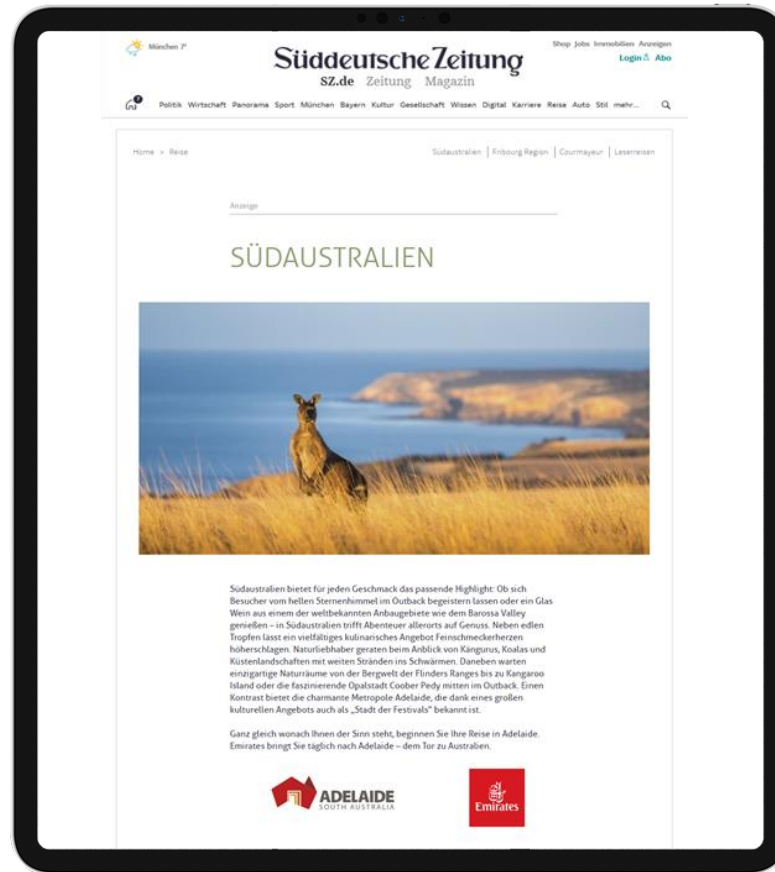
München 7°

Süddeutsche Zeitung
SZ.de Zeitung Magazin

Shop Jobs Immobilien Anzeigen
Login Abo

Politik Wirtschaft Panorama Sport München Bayern Kultur Gesellschaft Wissen Digital Karriere Reise Auto Stil mehr...

Home > Reise

Südaustralien | Fribourg Region | Courmayeur | Leserreisen

Anzeige

SÜDAUSTRALIEN

Südaustralien bietet für jeden Geschmack das passende Highlight: Ob sich Besucher vom hellen Sternenhimmel im Outback begeistern lassen oder ein Glas Wein aus einem der weltbekannten Anbaugebiete wie dem Barossa Valley genießen – in Südaustralien trifft Abenteuer allerorts auf Genuss. Neben edlen Tropfen lässt ein vielfältiges kulinarisches Angebot Feinschmeckerherzen höherschlagen. Naturliebhaber geraten beim Anblick von Kängurus, Koalas und Küstenlandschaften mit weiten Stränden ins Schwärmen. Daneben warten einzigartige Naturräume von der Bergwelt der Flinders Ranges bis zu Kangaroo Island oder die faszinierende Opalstadt Coober Pedy mitten im Outback. Einen Kontrast bietet die charmante Metropole Adelaide, die dank eines großen kulturellen Angebots auch als „Stadt der Festivals" bekannt ist.

Ganz gleich wonach Ihnen der Sinn steht, beginnen Sie Ihre Reise in Adelaide. Emirates bringt Sie täglich nach Adelaide – dem Tor zu Australien.

ADELAIDE
SOUTH AUSTRALIA

Emirates